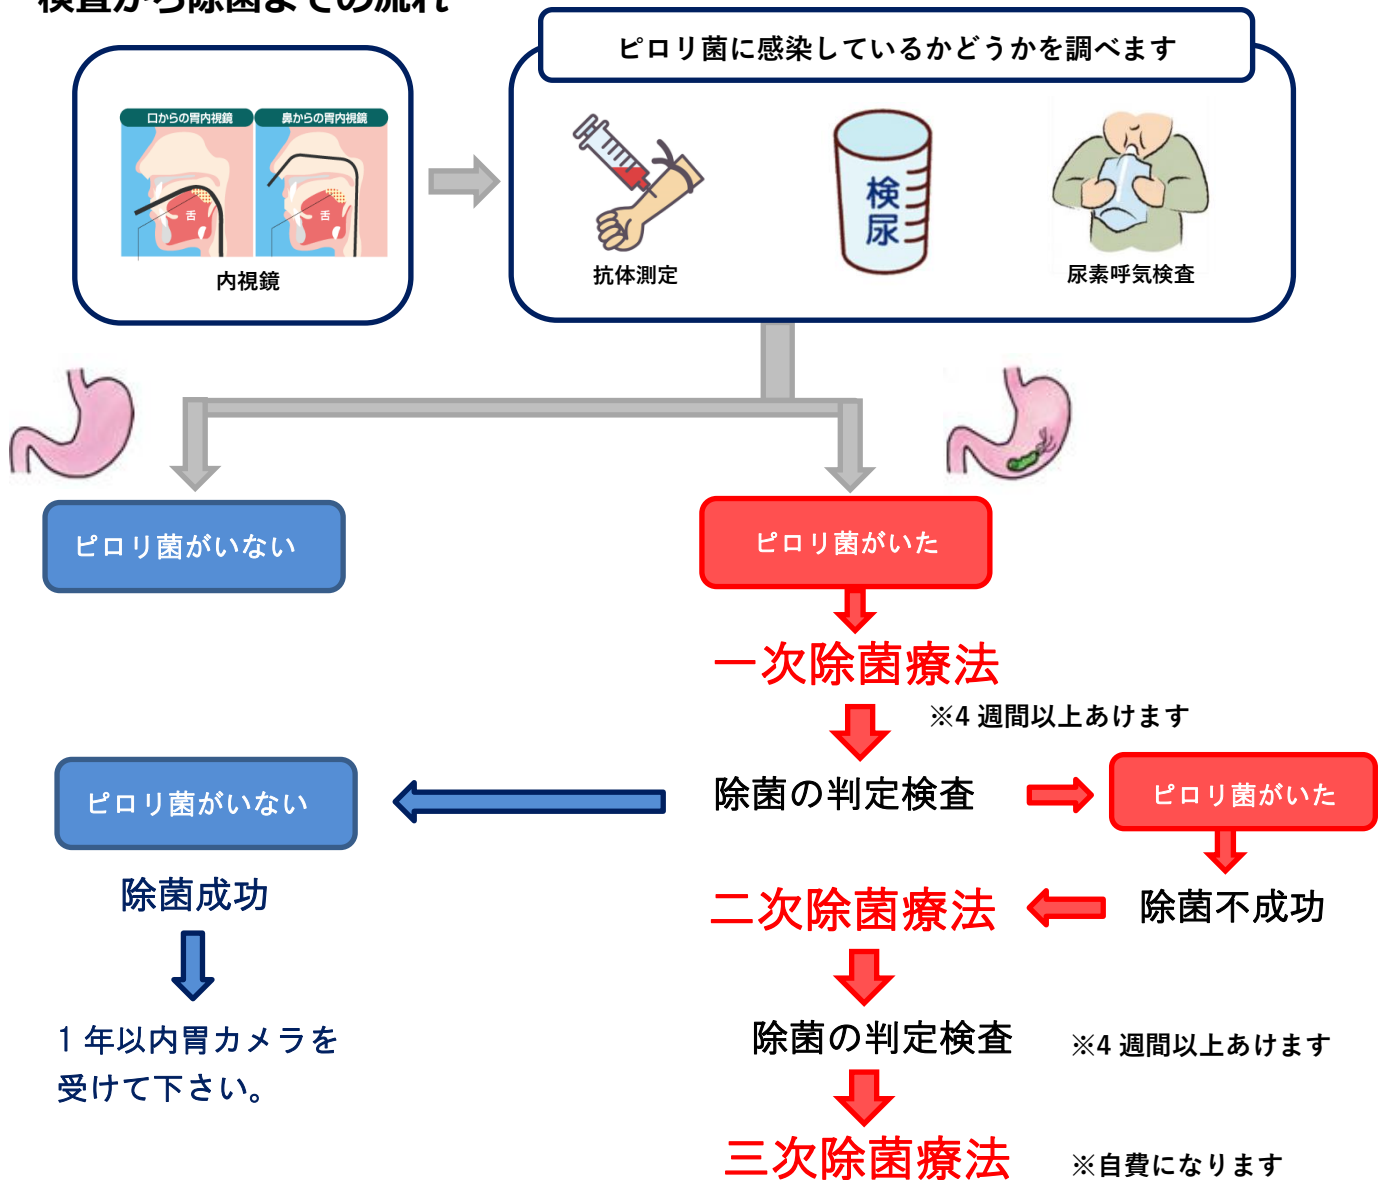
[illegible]

口からの胃内視鏡　鼻からの胃内視鏡

舌　舌

内視鏡

ピロリ菌に感染しているかどうかを調べます

抗体測定

検尿

尿素呼気検査

ピロリ菌がいない

ピロリ菌がいた

一次除菌療法

※4 週間以上あけます

ピロリ菌がいない

除菌の判定検査

ピロリ菌がいた

除菌成功

二次除菌療法

除菌不成功

1 年以内胃カメラを受けて下さい。

除菌の判定検査

※4 週間以上あけます

三次除菌療法

※自費になります